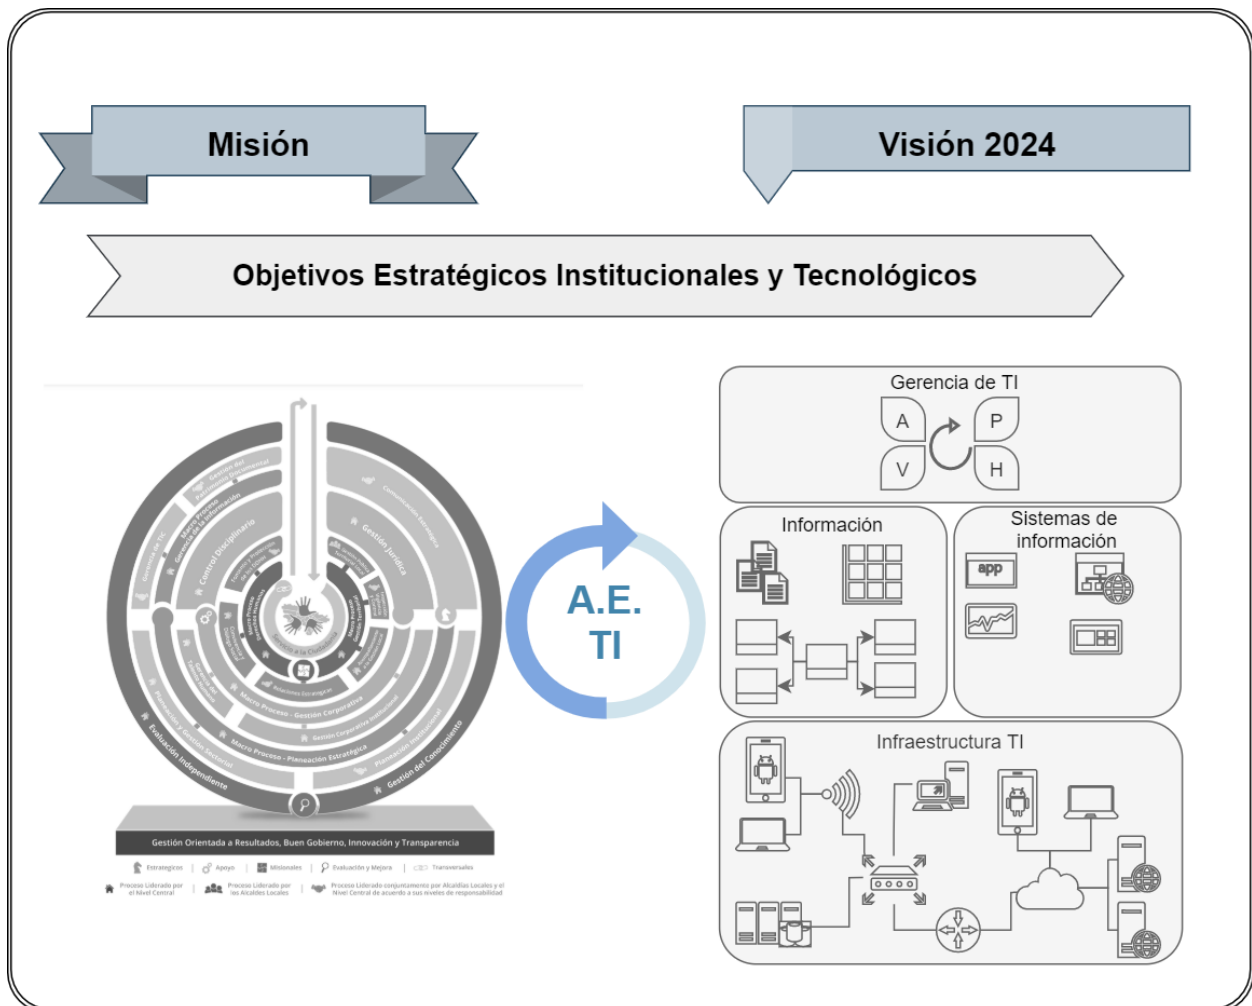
Misión

Visión 2024

Objetivos Estratégicos Institucionales y Tecnológicos

Gestión de TIC
Macro Proceso Gestión de la Información
Gestión del Patrimonio Documental
Control Disciplinario
Comunicación Estratégica
Gestión Jurídica
Servicio a la Ciudadanía
Relaciones Estratégicas
Macro Proceso - Gestión Corporativa
Gestión Corporativa Institucional
Macro Proceso - Planeación Estratégica
Planeación y Gestión Sectorial
Planeación Institucional
Evaluación Independiente
Gestión del Conocimiento

Gestión Orientada a Resultados, Buen Gobierno, Innovación y Transparencia

Estratégicos | Apoyo | Misionales | Evaluación y Mejora | Transversales

Proceso Liderado por el Nivel Central | Proceso Liderado por los Alcaldes Locales | Proceso Liderado conjuntamente por Alcaldías Locales y el Nivel Central de acuerdo a sus niveles de responsabilidad

A.E. TI

Gerencia de TI
A
P
V
H

Información

Sistemas de información

app

Infraestructura TI